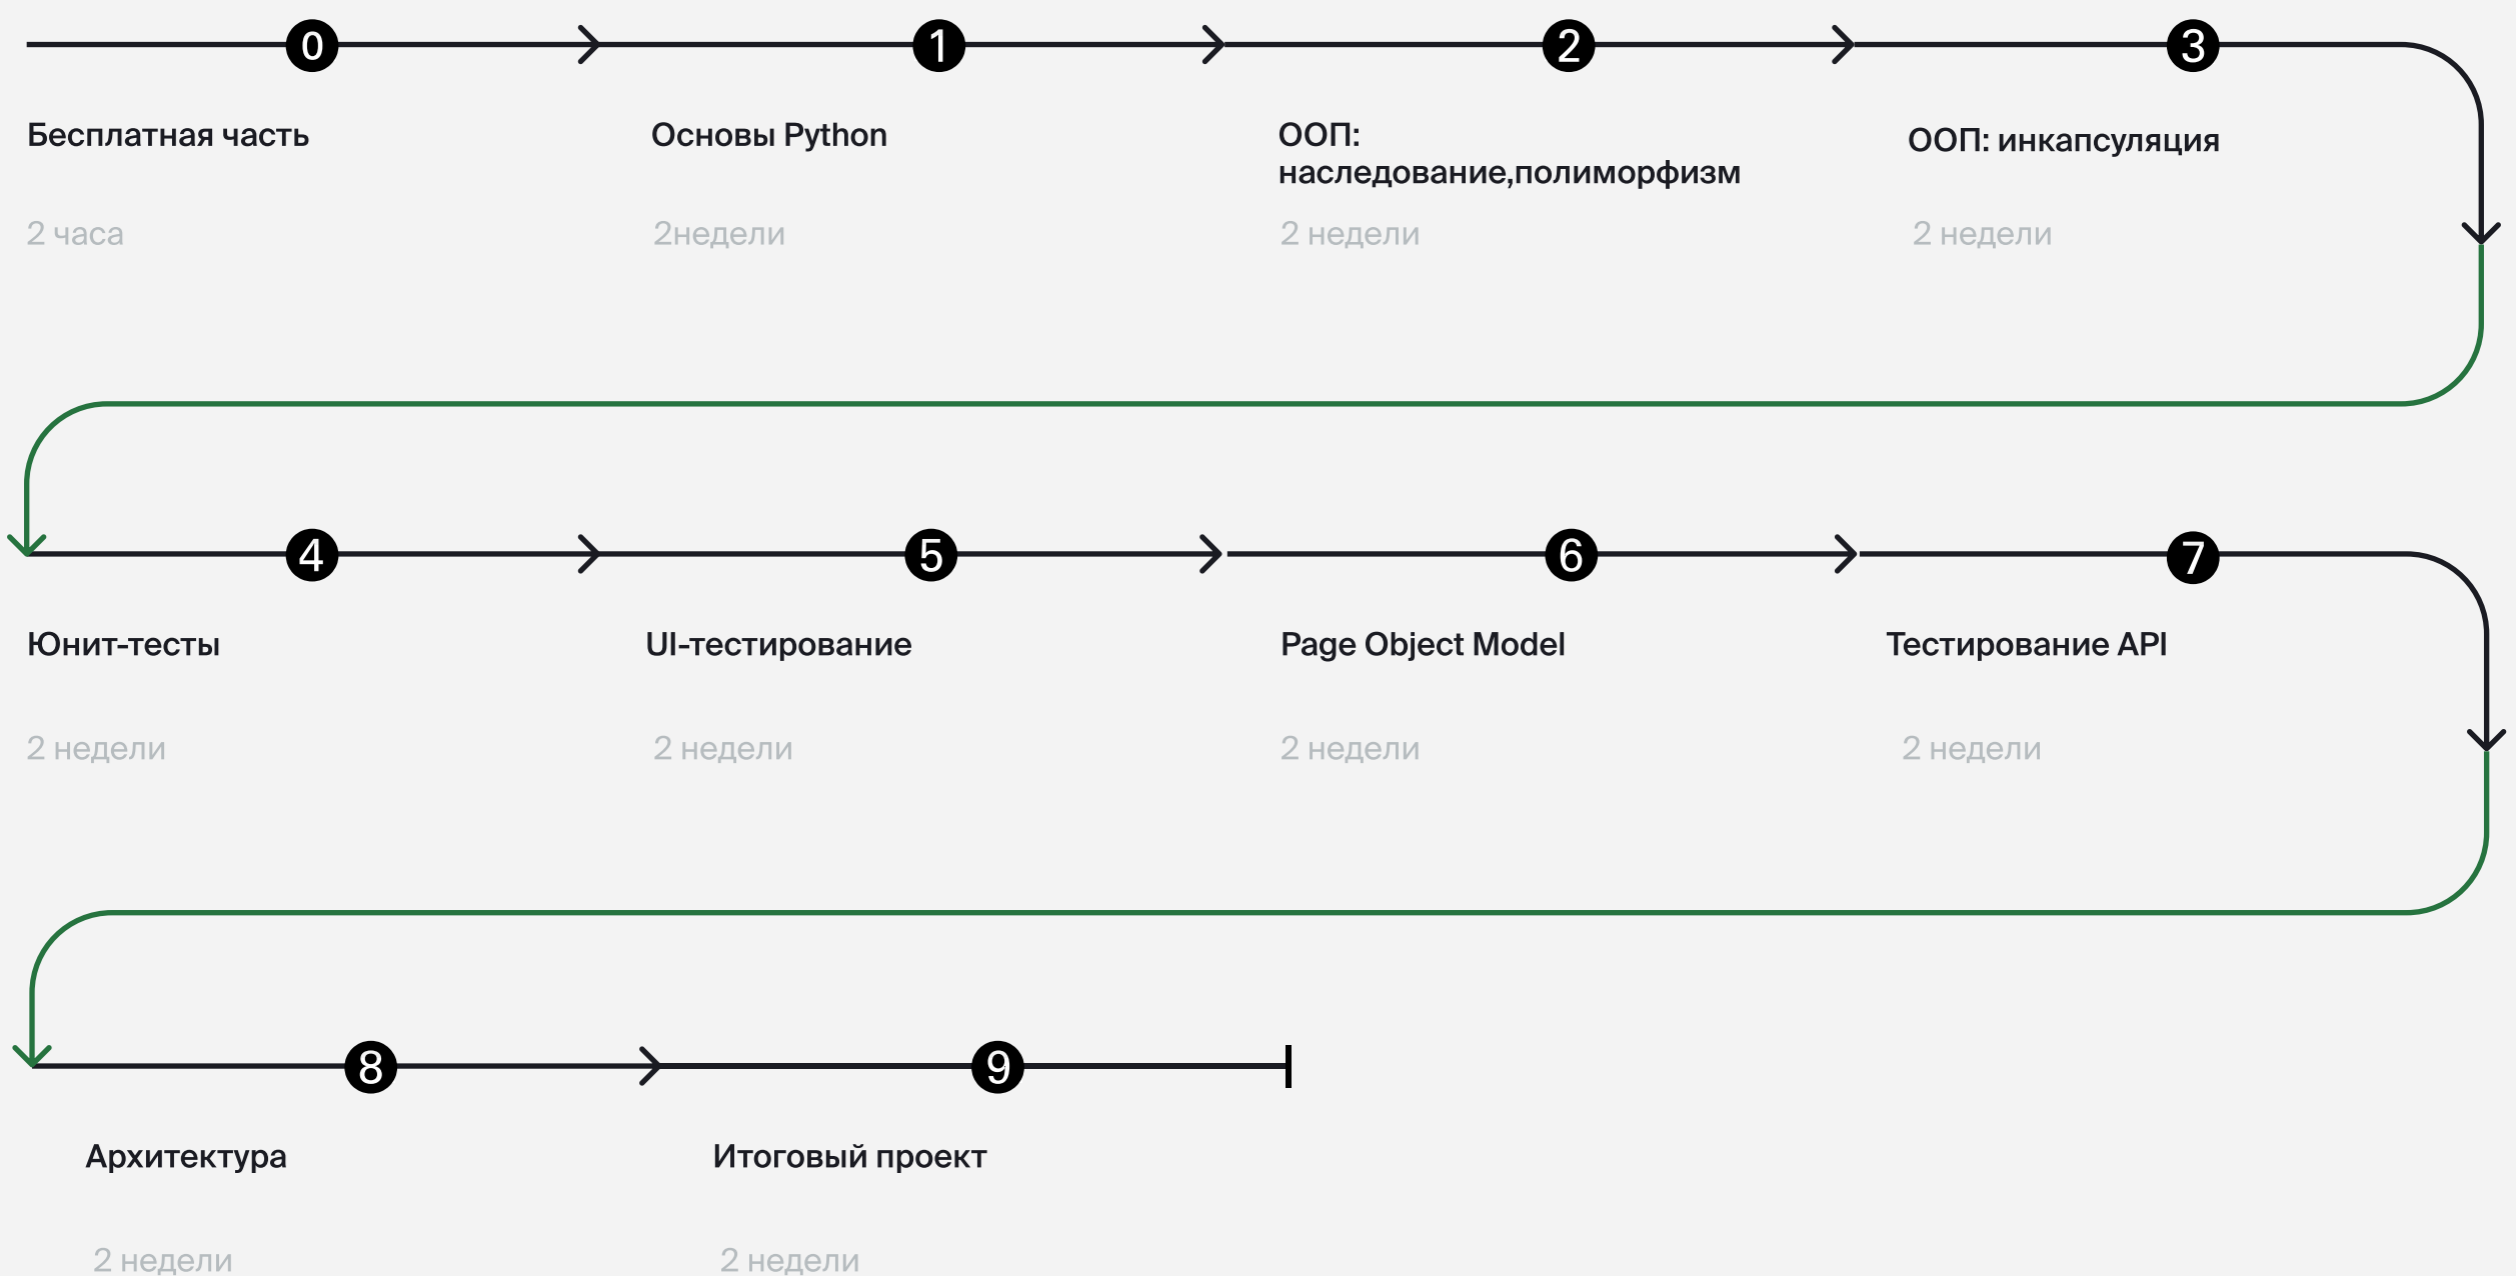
0

Бесплатная часть

2 часа

1

Основы Python

2недели

2

ООП: наследование,полиморфизм

2 недели

3

ООП: инкапсуляция

2 недели

4

Юнит-тесты

2 недели

5

UI-тестирование

2 недели

6

Page Object Model

2 недели

7

Тестирование API

2 недели

8

Архитектура

2 недели

9

Итоговый проект

2 недели